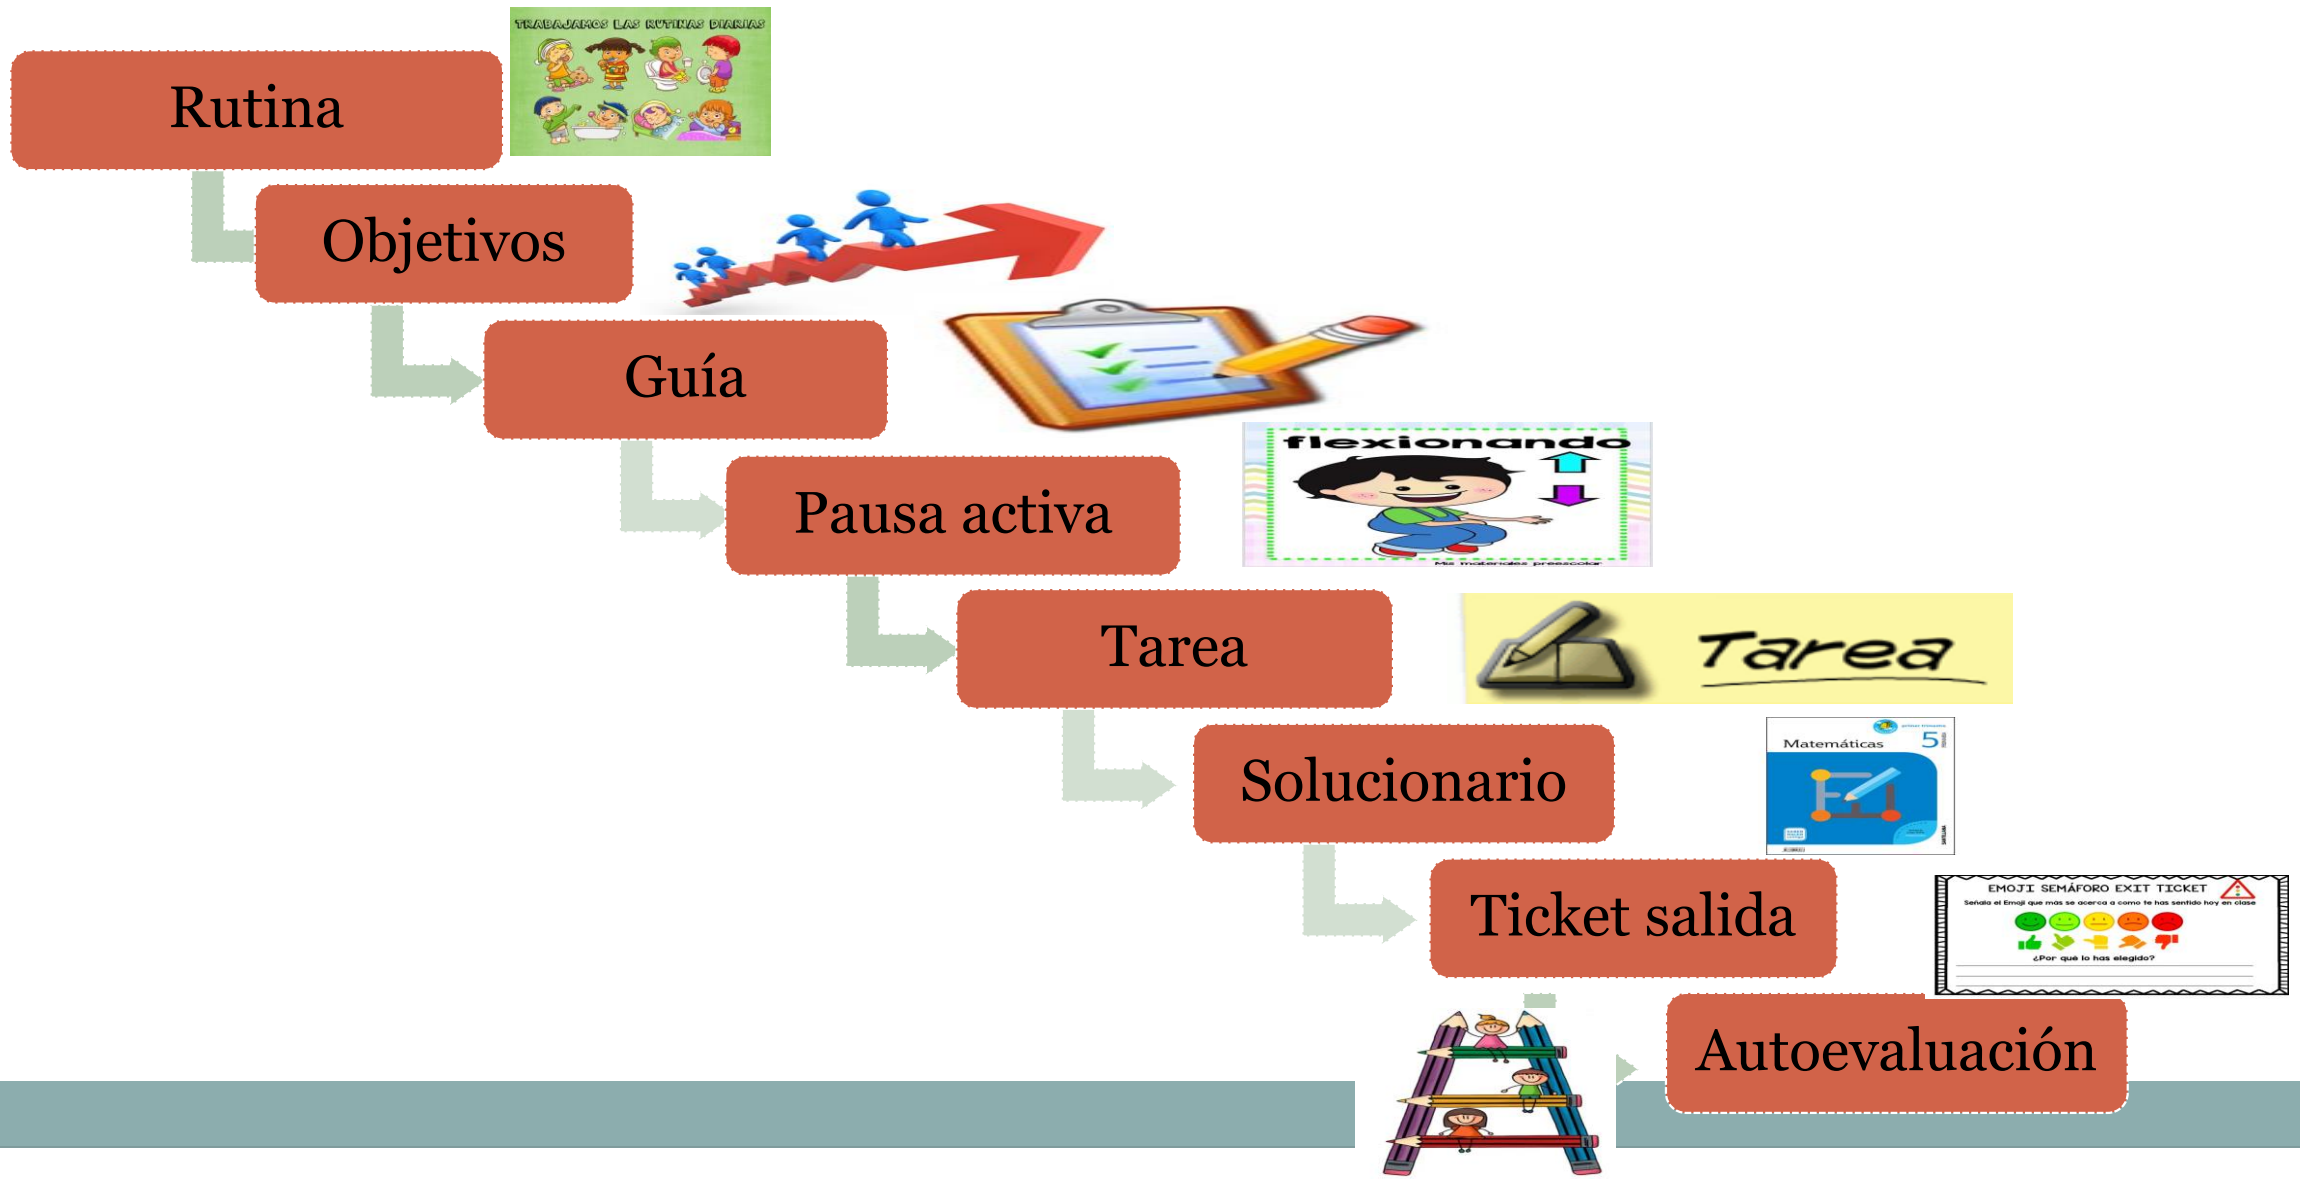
Rutina

TRABAJAMOS LAS RUTINAS DIARIAS

Objetivos

Guía

Pausa activa

flexionando

Mis materiales preescolar

Tarea

Tarea

Solucionario

Matemáticas 5

Ticket salida

EMOJI SEMÁFORO EXIT TICKET

Señala el Emoji que más se acerca a como te has sentido hoy en clase

¿Por qué lo has elegido?

Autoevaluación